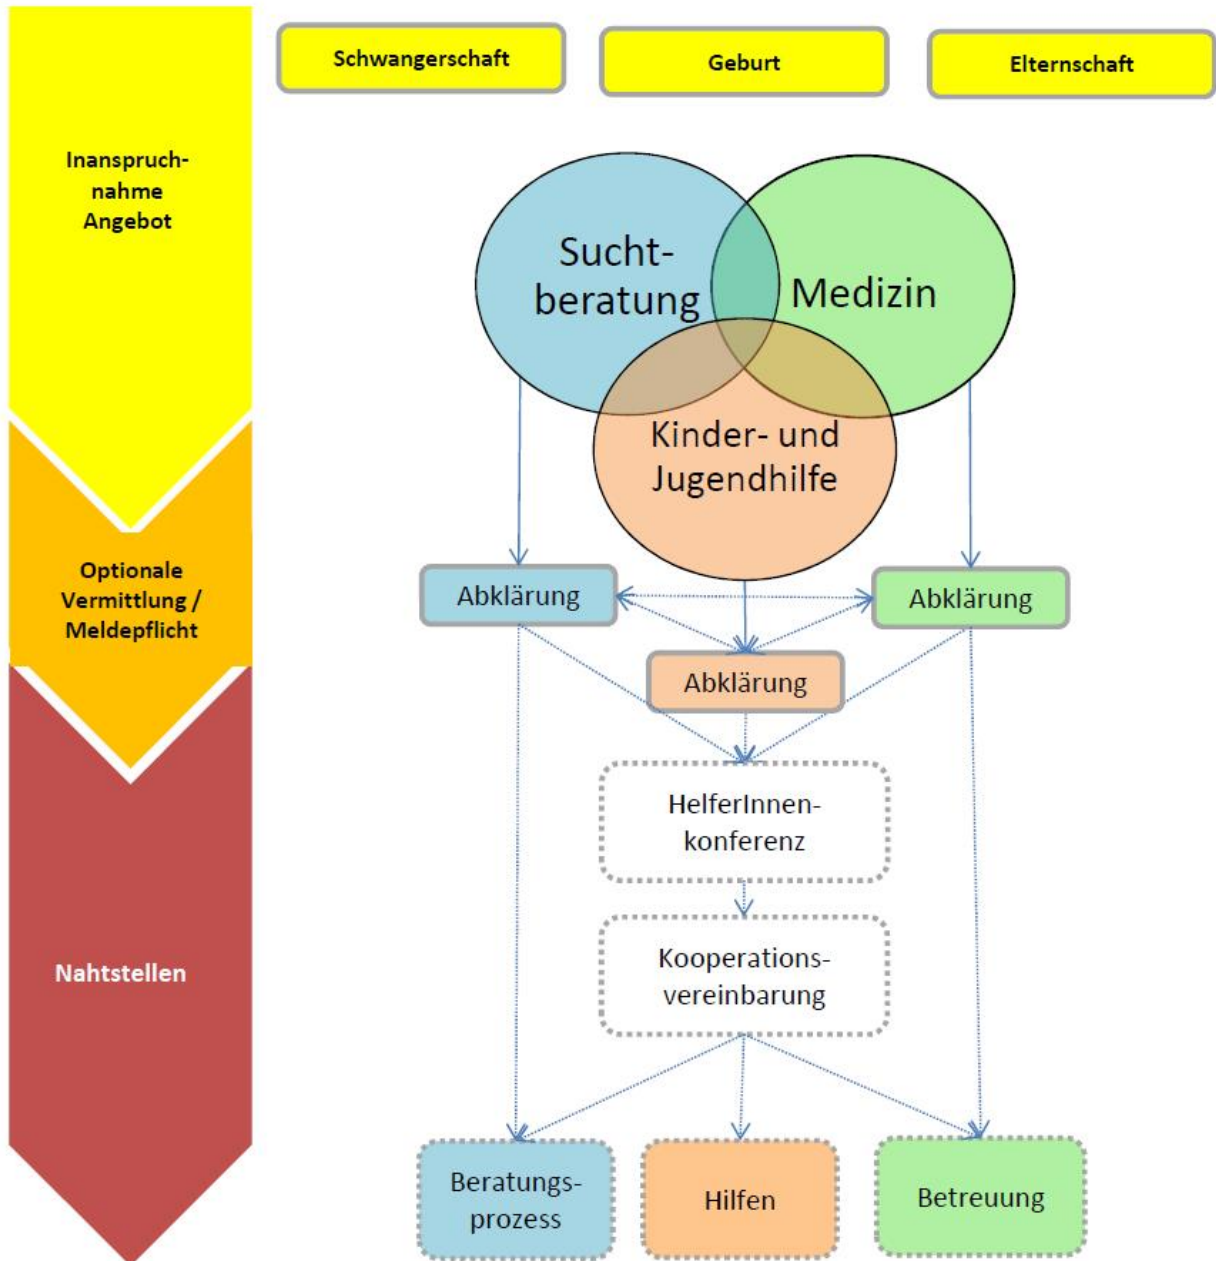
Schwangerschaft

Geburt

Elternschaft

Inanspruchnahme Angebot

Sucht-beratung

Medizin

Kinder- und Jugendhilfe

Optionale Vermittlung / Meldepflicht

Abklärung

Abklärung

Abklärung

HelferInnen-konferenz

Nahtstellen

Kooperations-vereinbarung

Beratungs-prozess

Hilfen

Betreuung